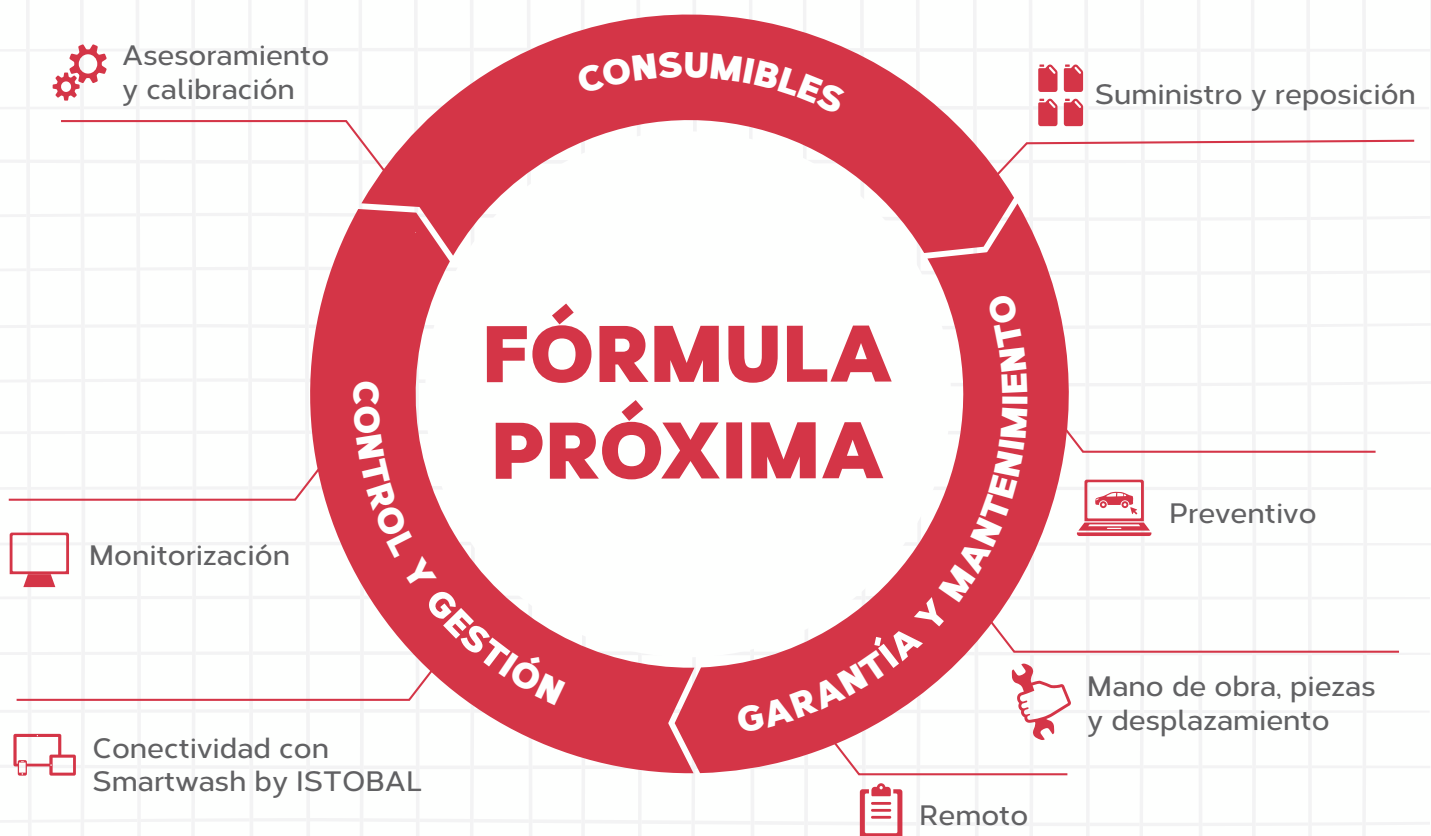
Asesoramiento y calibración

CONSUMIBLES

Suministro y reposición

FÓRMULA PRÓXIMA

CONTROL Y GESTIÓN

GARANTÍA Y MANTENIMIENTO

Preventivo

Monitorización

Mano de obra, piezas y desplazamiento

Conectividad con Smartwash by ISTOBAL

Remoto